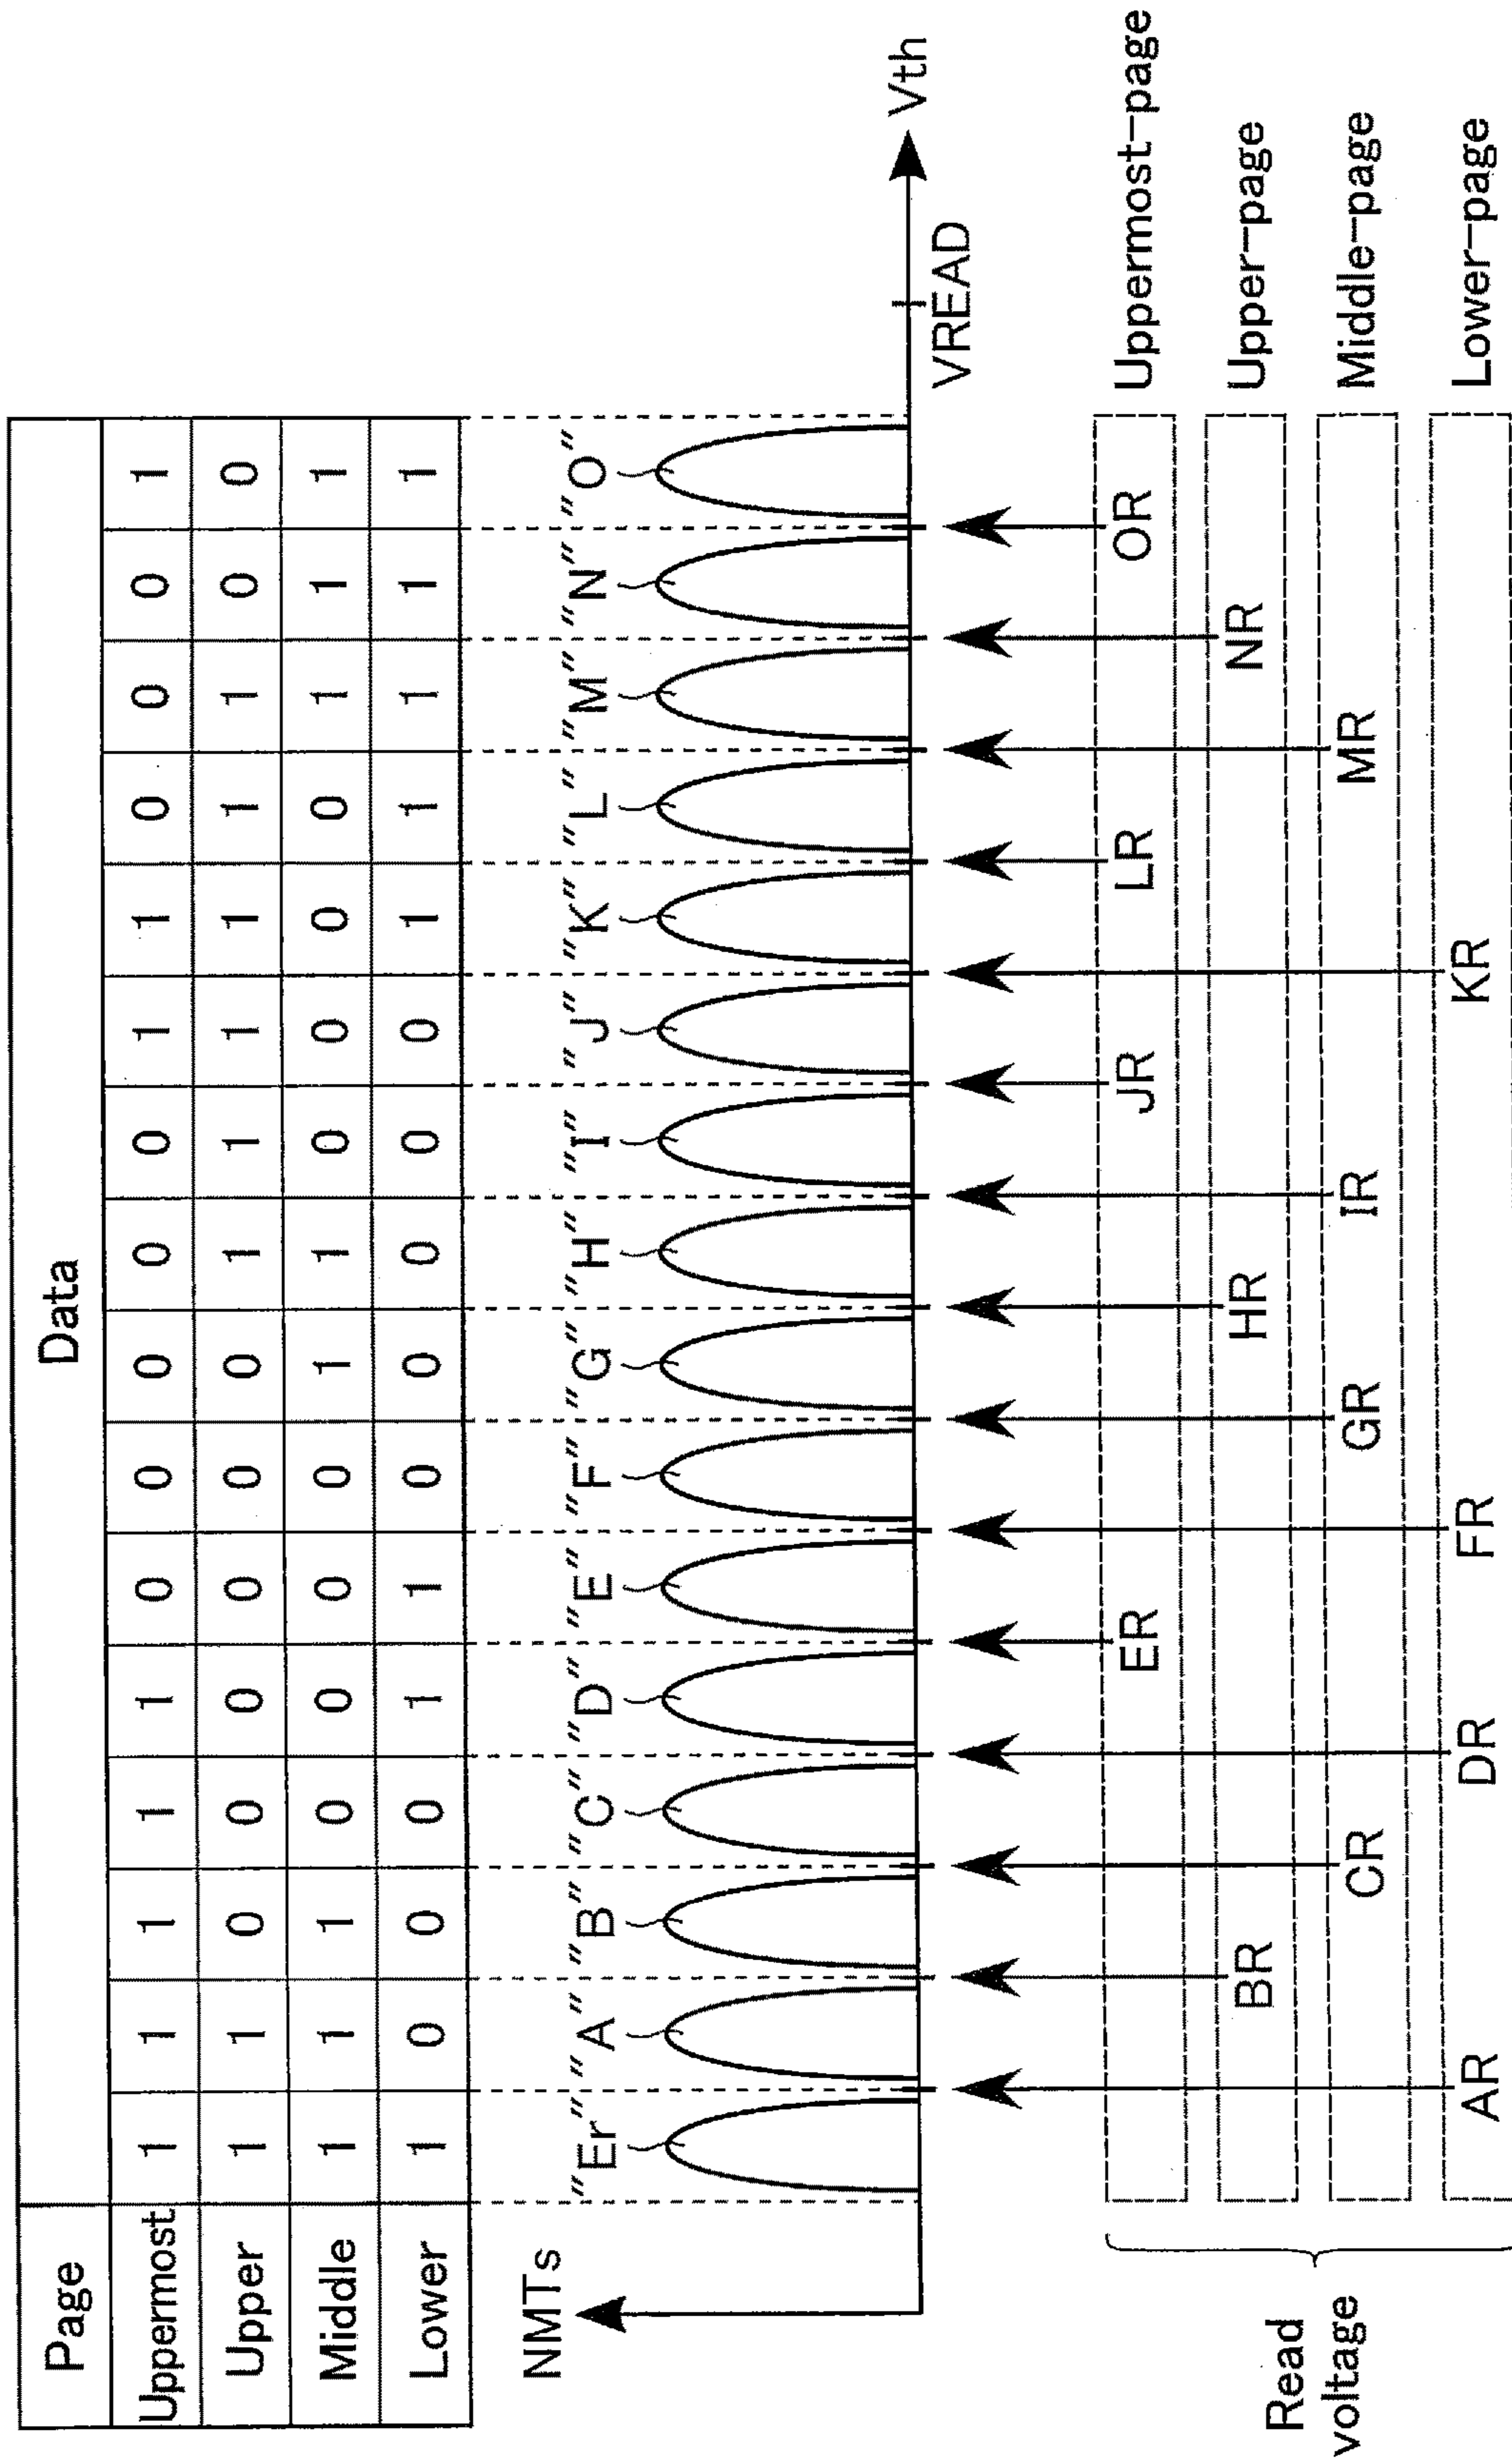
| Page | Data | | | | | | | | | | | | | | | |
|---|---|---|---|---|---|---|---|---|---|---|---|---|---|---|---|---|
| Uppermost | 1 | 1 | 1 | 1 | 1 | 0 | 0 | 0 | 0 | 0 | 1 | 1 | 0 | 0 | 0 | 1 |
| Upper | 1 | 1 | 0 | 0 | 0 | 0 | 0 | 0 | 1 | 1 | 1 | 1 | 1 | 1 | 0 | 0 |
| Middle | 1 | 1 | 1 | 0 | 0 | 0 | 0 | 1 | 1 | 0 | 0 | 0 | 0 | 1 | 1 | 1 |
| Lower | 1 | 0 | 0 | 0 | 1 | 1 | 0 | 0 | 0 | 0 | 0 | 1 | 1 | 1 | 1 | 1 |

NMTs

"Er" "A" "B" "C" "D" "E" "F" "G" "H" "I" "J" "K" "L" "M" "N" "O"

VREAD

Vth

AR BR CR DR ER FR GR HR IR JR KR LR MR NR OR

Read voltage

Uppermost-page

Upper-page

Middle-page

Lower-page